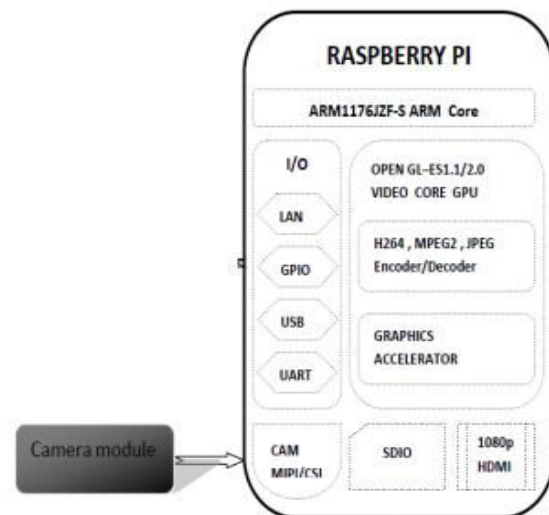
RASPBERRY PI

ARM1176JZF-S ARM Core

I/O

LAN

GPIO

USB

UART

OPEN GL–ES1.1/2.0 VIDEO CORE GPU

H264 , MPEG2 , JPEG Encoder/Decoder

GRAPHICS ACCELERATOR

Camera module

CAM MIPI/CSI

SDIO

1080p HDMI